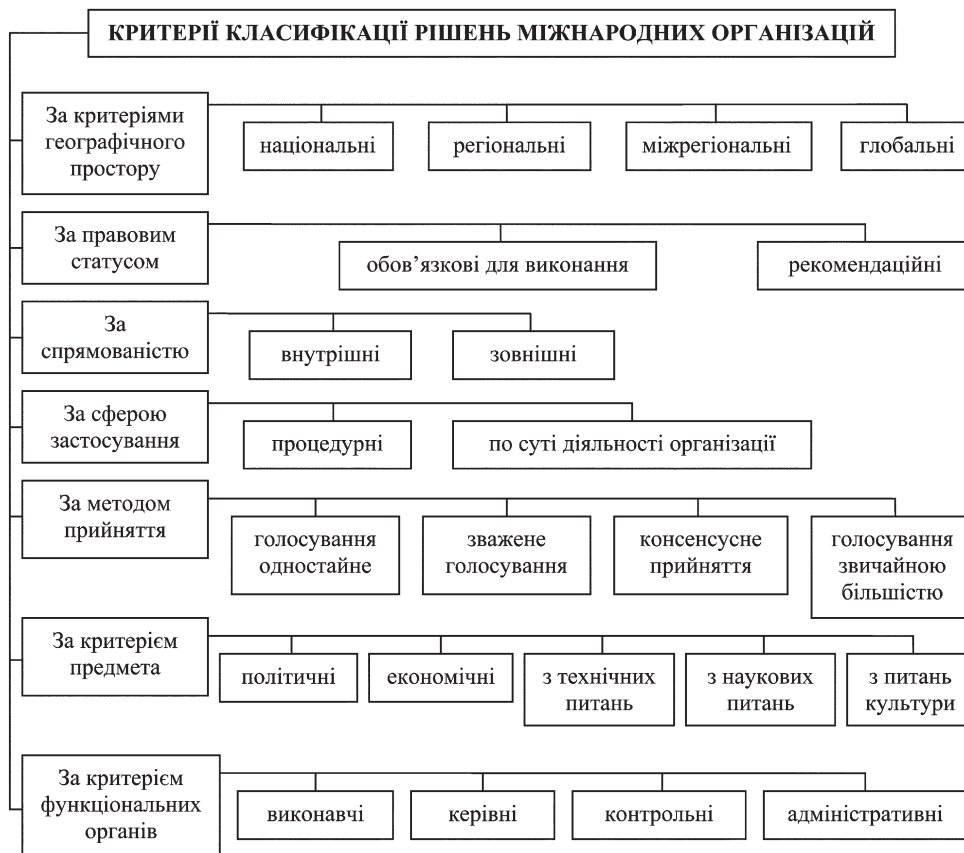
КРИТЕРІЇ КЛАСИФІКАЦІЇ РІШЕНЬ МІЖНАРОДНИХ ОРГАНІЗАЦІЙ

За критеріями географічного простору
національні
регіональні
міжрегіональні
глобальні

За правовим статусом
обов'язкові для виконання
рекомендаційні

За спрямованістю
внутрішні
зовнішні

За сферою застосування
процедурні
по суті діяльності організації

За методом прийняття
голосування одностайне
зважене голосування
консенсусне прийняття
голосування звичайною більшістю

За критерієм предмета
політичні
економічні
з технічних питань
з наукових питань
з питань культури

За критерієм функціональних органів
виконавчі
керівні
контрольні
адміністративні